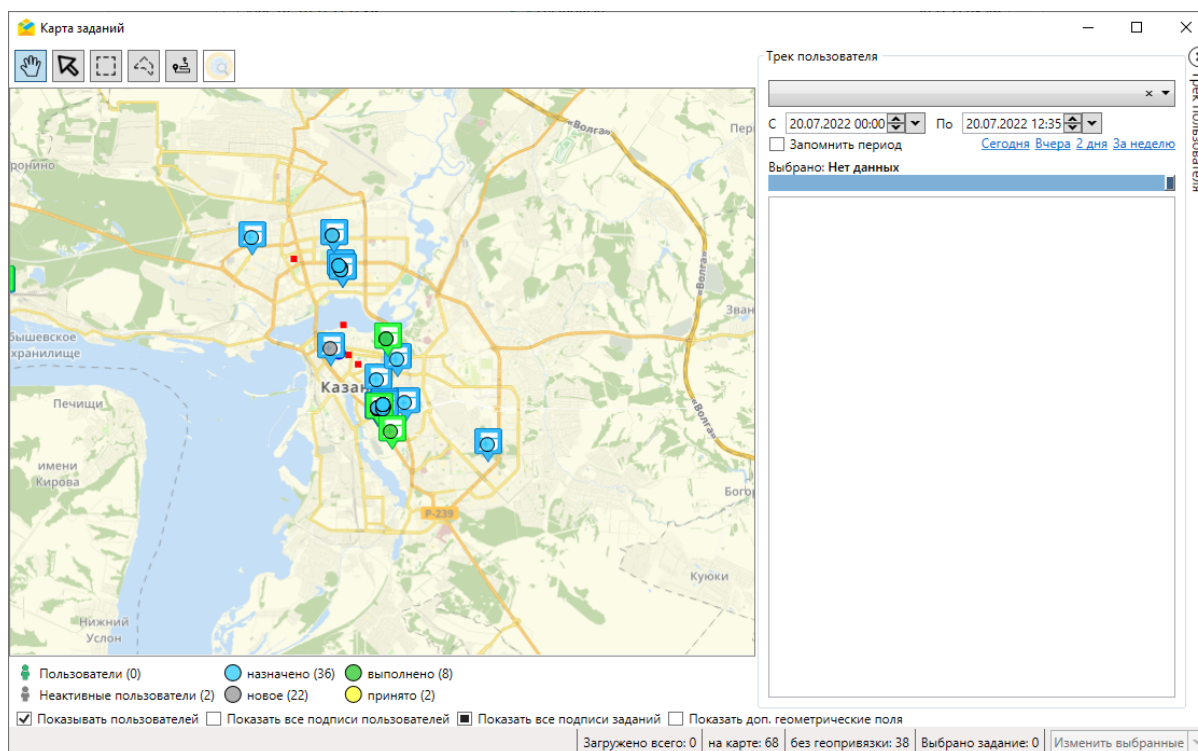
Карта заданий

Трек пользователя

С 20.07.2022 00:00 По 20.07.2022 12:35

Запомнить период

Сегодня Вчера 2 дня За неделю

Выбрано: Нет данных

Трек пользователя

Волга

Перв

ронино

Волга

Звен

Куйбышевское водохранилище

Казань

Печищи

Волга

имени Кирова

Богор

Р-239

Куюки

Нижний Услон

Пользователи (0)

назначено (36)

выполнено (8)

Неактивные пользователи (2)

новое (22)

принято (2)

Показывать пользователей

Показать все подписи пользователей

Показать все подписи заданий

Показать доп. геометрические поля

Загружено всего: 0 | на карте: 68 | без геопривязки: 38 | Выбрано задание: 0 | Изменить выбранные